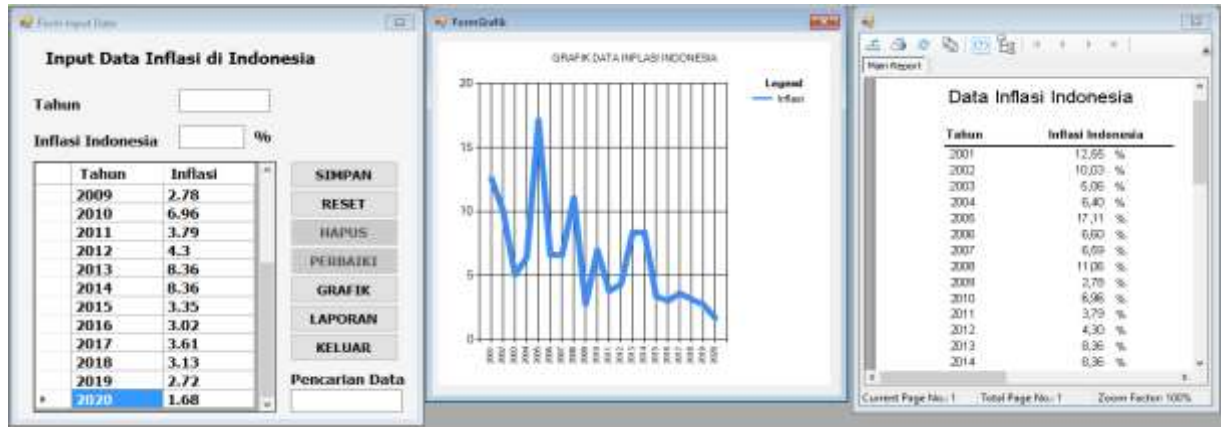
Form Input Data

Input Data Inflasi di Indonesia

Tahun

Inflasi Indonesia %

| | Tahun | Inflasi |
|---|---|---|
| | 2009 | 2.78 |
| | 2010 | 6.96 |
| | 2011 | 3.79 |
| | 2012 | 4.3 |
| | 2013 | 8.36 |
| | 2014 | 8.36 |
| | 2015 | 3.35 |
| | 2016 | 3.02 |
| | 2017 | 3.61 |
| | 2018 | 3.13 |
| | 2019 | 2.72 |
| * | 2020 | 1.68 |

SIMPAN
RESET
HAPUS
PERBAIKI
GRAFIK
LAPORAN
KELUAR

Pencarian Data

FormGrafik

GRAFIK DATA INFLASI INDONESIA

Legend
Inflasi

20
15
10
5
0

2001 2002 2003 2004 2005 2006 2007 2008 2009 2010 2011 2012 2013 2014 2015 2016 2017 2018 2019 2020

Main Report

Data Inflasi Indonesia

| Tahun | Inflasi Indonesia |
|---|---|
| 2001 | 12,55 % |
| 2002 | 10,03 % |
| 2003 | 5,06 % |
| 2004 | 6,40 % |
| 2005 | 17,11 % |
| 2006 | 6,60 % |
| 2007 | 6,59 % |
| 2008 | 11,06 % |
| 2009 | 2,78 % |
| 2010 | 6,96 % |
| 2011 | 3,79 % |
| 2012 | 4,30 % |
| 2013 | 8,36 % |
| 2014 | 8,36 % |

Current Page No.: 1 Total Page No.: 1 Zoom Factor: 100%